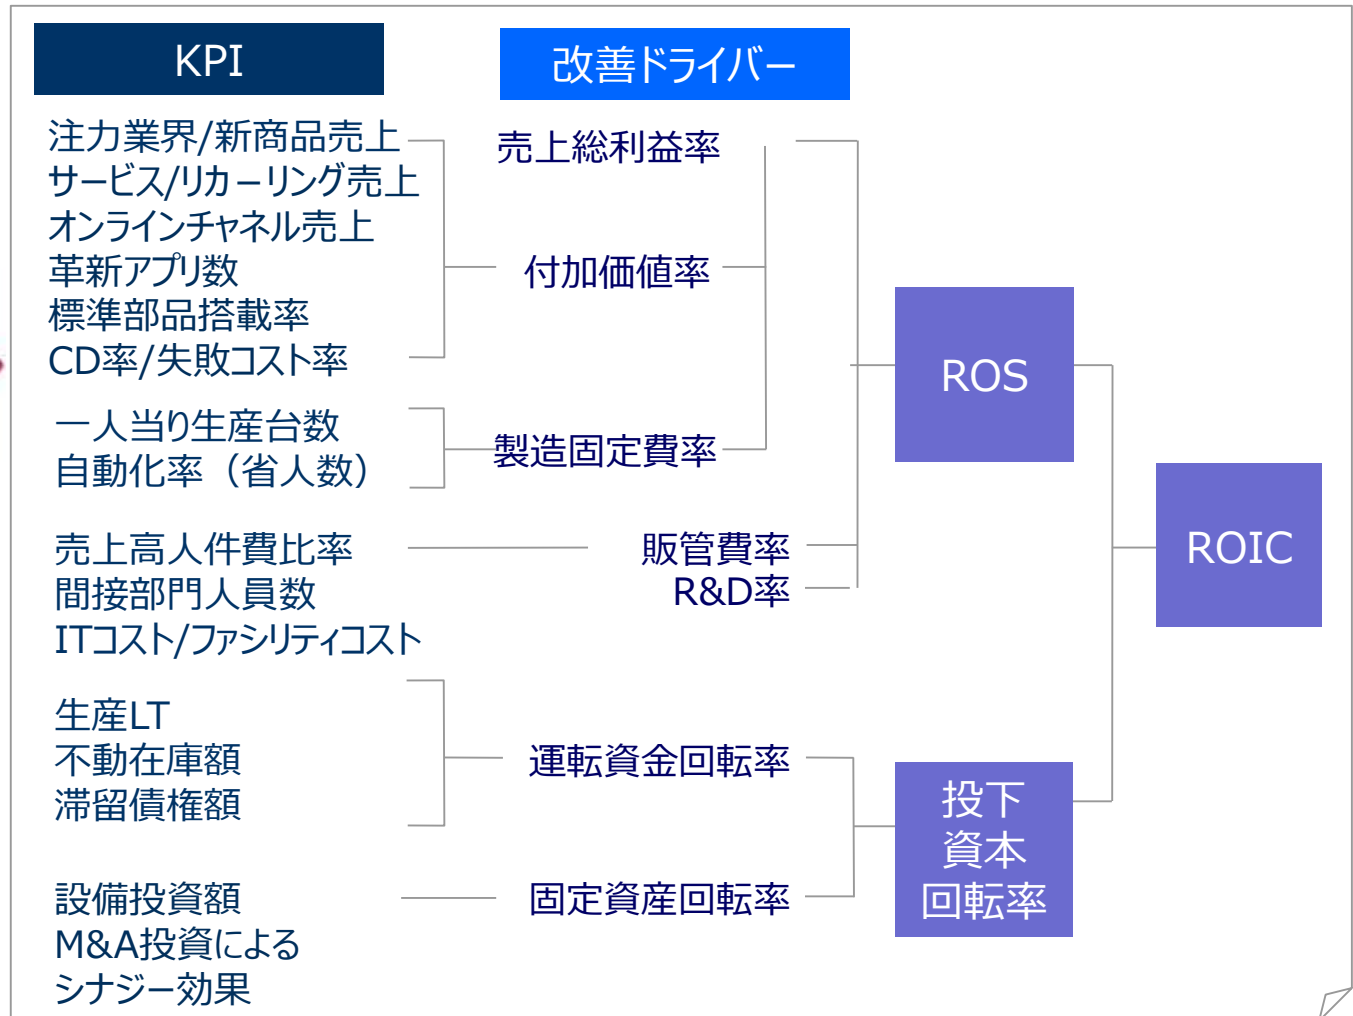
KPI

改善ドライバー

注力業界/新商品売上
サービス/リカーリング売上
オンラインチャネル売上
革新アプリ数
標準部品搭載率
CD率/失敗コスト率

売上総利益率

付加価値率

一人当り生産台数
自動化率（省人数）

製造固定費率

売上高人件費比率
間接部門人員数
ITコスト/ファシリティコスト

販管費率
R&D率

ROS

ROIC

生産LT
不動在庫額
滞留債権額

運転資金回転率

設備投資額
M&A投資による
シナジー効果

固定資産回転率

投下
資本
回転率